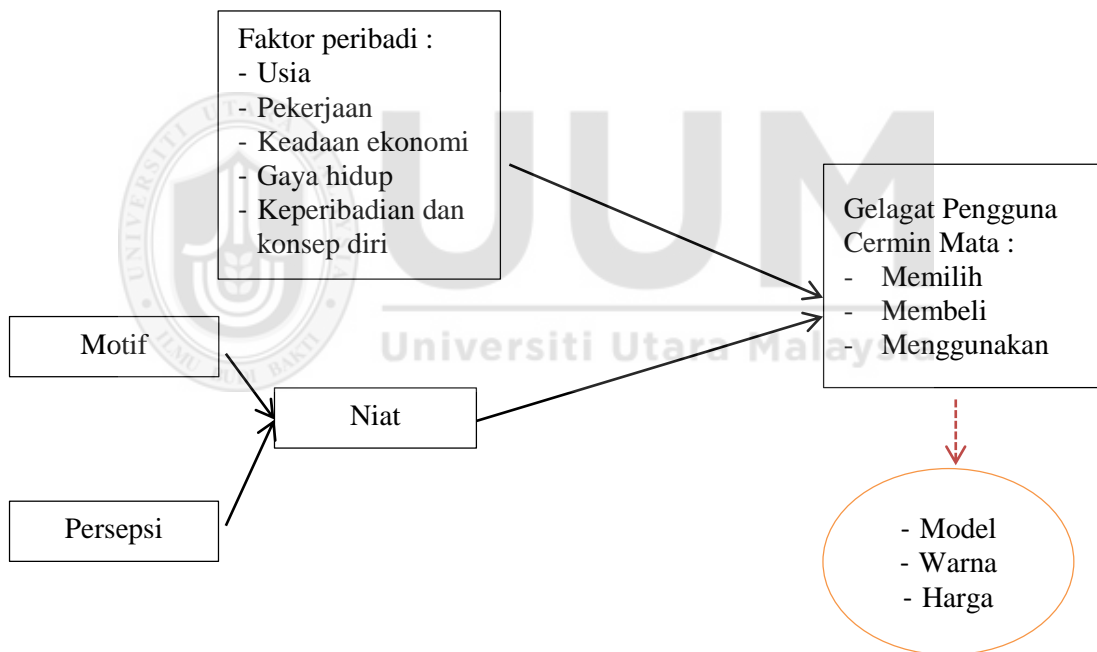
Faktor peribadi :
- Usia
- Pekerjaan
- Keadaan ekonomi
- Gaya hidup
- Keperibadian dan konsep diri

Gelagat Pengguna Cermin Mata :
- Memilih
- Membeli
- Menggunakan

Motif

Niat

Persepsi

- Model
- Warna
- Harga

UUM
Universiti Utara Malaysia